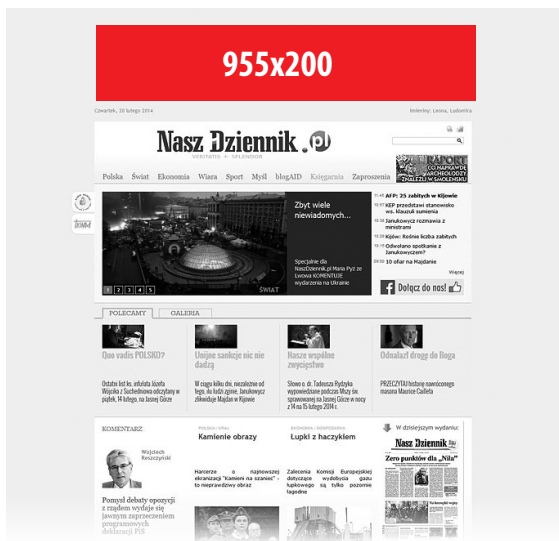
955x200

Czwartek, 20 lutego 2014

Imieniny: Leona, Ludomira

Nasz Dziennik.pl

VERITATIS · SPLENDOR

Polska Świat Ekonomia Wiara Sport Myśl blogAID Księgarnia Zaprenumeruj

RAPORT CO NAPRAWDĘ ARCHEOLODZY ZNALEŹLI W SMOLEŃSKU

Zbyt wiele niewiadomych...

Specjalnie dla NaszDziennik.pl Maria Pyż ze Lwowa KOMENTUJE wydarzenia na Ukrainie

1 2 3 4 5

ŚWIAT

13:45 AFP: 25 zabitych w Kijowie

12:57 KEP przedstawi stanowisko ws. klauzul sumienia

12:30 Janukowycz rozmawia z ministrami

12:20 Kijów: Reśnie liczba zabitych

11:15 Odwołano spotkanie z Janukowyczem?

09:50 10 ofiar na Majdanie

Więcej

Dołącz do nas!

POLECAMY

GALERIA

Quo vadis POLSKO?

Ostatni list ks. infułata Józefa Wojcika z Sochodowa adresowany w piątek, 14 lutego, na Jasnej Górze

Unijne sankcje się nie dadzą

W ciągu kilku dni, niezależnie od tego, ilu ludzi zginie, Janukowycz zlikwiduje Majdan w Kijowie

Nasze wspólne zwycięstwo

Słowo o. dr. Tadeusza Rydzyka wypowiedziane podczas Mszy św. sprawowanej na Jasnej Górze w nocy z 14 na 15 lutego 2014 r.

Odnaleźć drogę do Boga

PRZECZYTAJ historię nawróconego masona Maurice Caillet

KOMENTARZ

Wojciech Reszczyński

Ponurl debaty opozycji z rządem wydaje się jawnym zaprzeczeniem programowych deklaracji PiS

POLSKA / WIARA

Kamienie obrazy

Harcerze o najnowszej ekranizacji "Kamieni na szaniec" - to nieprawdziwy obraz

EKONOMIA / GOSPODARKA

Łupki z haczykiem

Zalecenia Komisji Europejskiej dotyczące wydobycia gazu łupkowego są tylko pozornie łagodne

W dzisiejszym wydaniu:

Nasz Dziennik

Zero punktów dla „Nila"